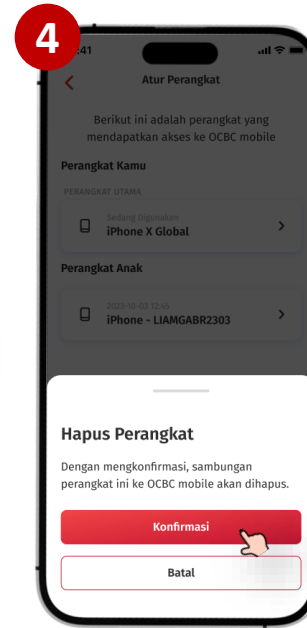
4
:41

Atur Perangkat

Berikut ini adalah perangkat yang mendapatkan akses ke OCBC mobile

Perangkat Kamu

PERANGKAT UTAMA

Sedang Digunakan
iPhone X Global

Perangkat Anak

2023-10-03 12:45
iPhone - LIAMGABR2303

Hapus Perangkat

Dengan mengkonfirmasi, sambungan perangkat ini ke OCBC mobile akan dihapus.

Konfirmasi

Batal